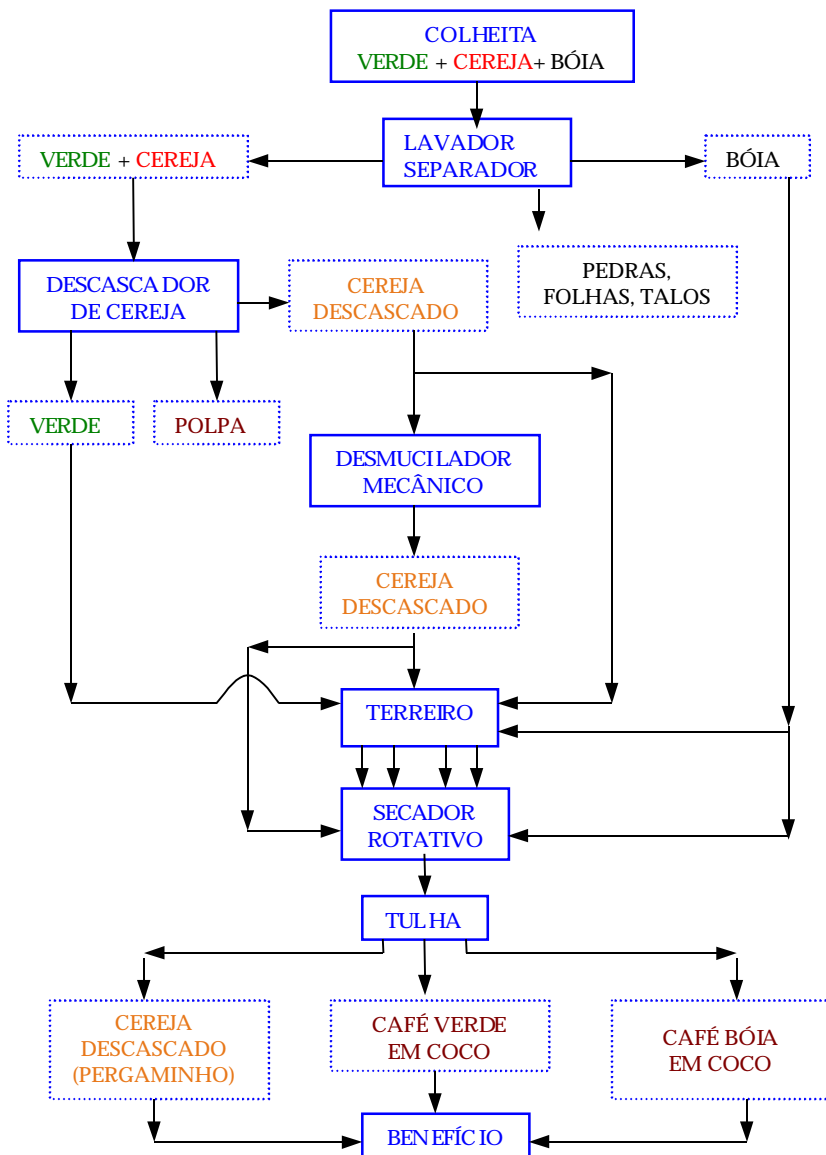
COLHEITA
VERDE + CEREJA+ BÓIA

LAVADOR
SEPARADOR

VERDE + CEREJA

BÓIA

PEDRAS,
FOLHAS, TALOS

DESCASCADOR
DE CEREJA

CEREJA
DESCASCADO

VERDE

POLPA

DESMUCILADOR
MECÂNICO

CEREJA
DESCASCADO

TERREIRO

SECADOR
ROTATIVO

TULHA

CEREJA
DESCASCADO
(PERGAMINHO)

CAFÉ VERDE
EM COCO

CAFÉ BÓIA
EM COCO

BENEFÍCIO